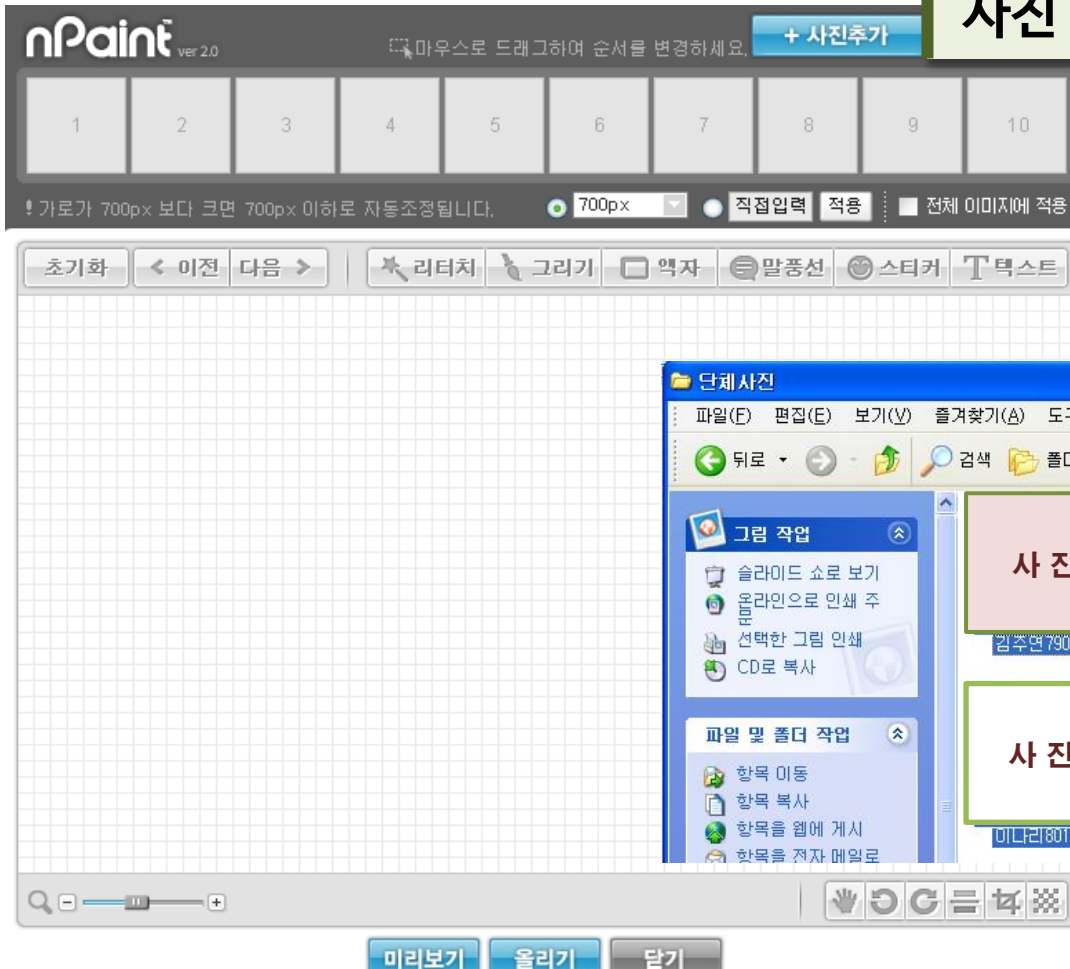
nPaint ver 2.0

마우스로 드래그하여 순서를 변경하세요.

+ 사진추가

사진

1 2 3 4 5 6 7 8 9 10

! 가로가 700px 보다 크면 700px 이하로 자동조정됩니다.

700px

직접입력 적용

전체 이미지에 적용

초기화 < 이전 다음 > 리터치 그리기 액자 말풍선 스티커 텍스트

단체사진

파일(F) 편집(E) 보기(V) 즐겨찾기(A) 도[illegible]

뒤로 검색 폴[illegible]

그림 작업

슬라이드 쇼로 보기

온라인으로 인쇄 주문

선택한 그림 인쇄

CD로 복사

파일 및 폴더 작업

항목 이동

항목 복사

항목을 웹에 게시

항목을 전자 메일로

사 진

김주연790

사 진

이나리801

미리보기 올리기 닫기